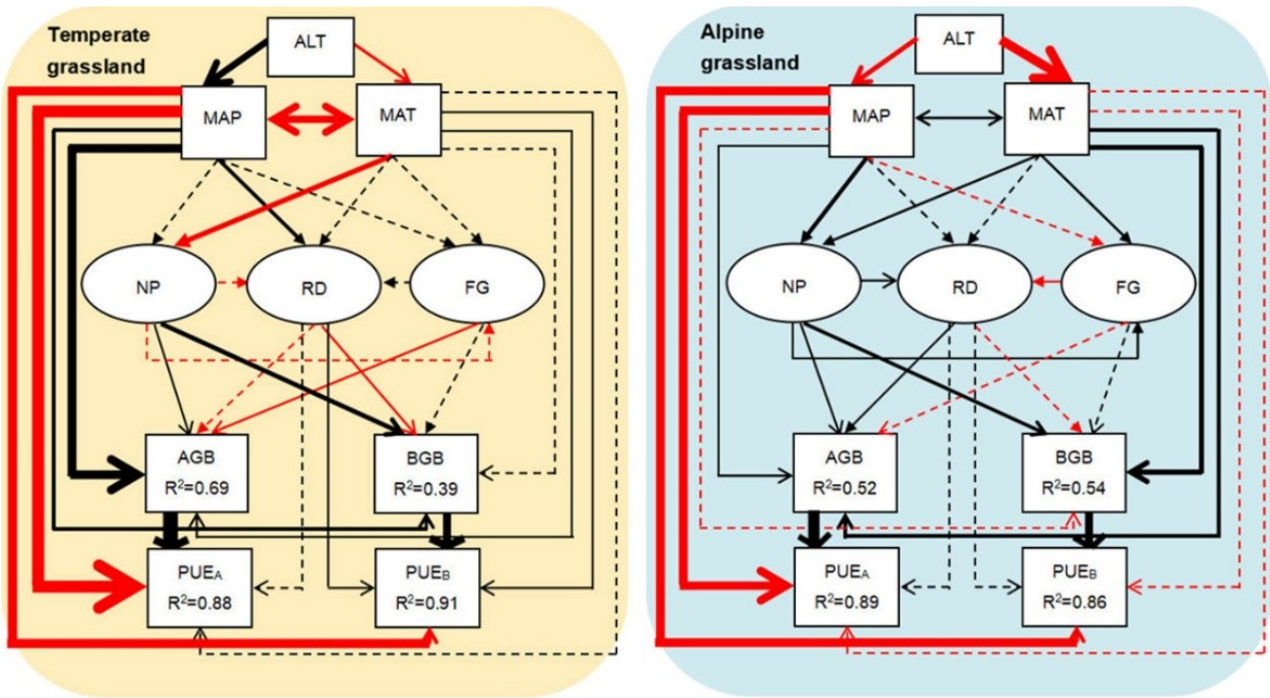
Temperate grassland

ALT

MAP

MAT

NP

RD

FG

AGB
$R^2$=0.69

BGB
$R^2$=0.39

PUE$_A$
$R^2$=0.88

PUE$_B$
$R^2$=0.91

Alpine grassland

ALT

MAP

MAT

NP

RD

FG

AGB
$R^2$=0.52

BGB
$R^2$=0.54

PUE$_A$
$R^2$=0.89

PUE$_B$
$R^2$=0.86